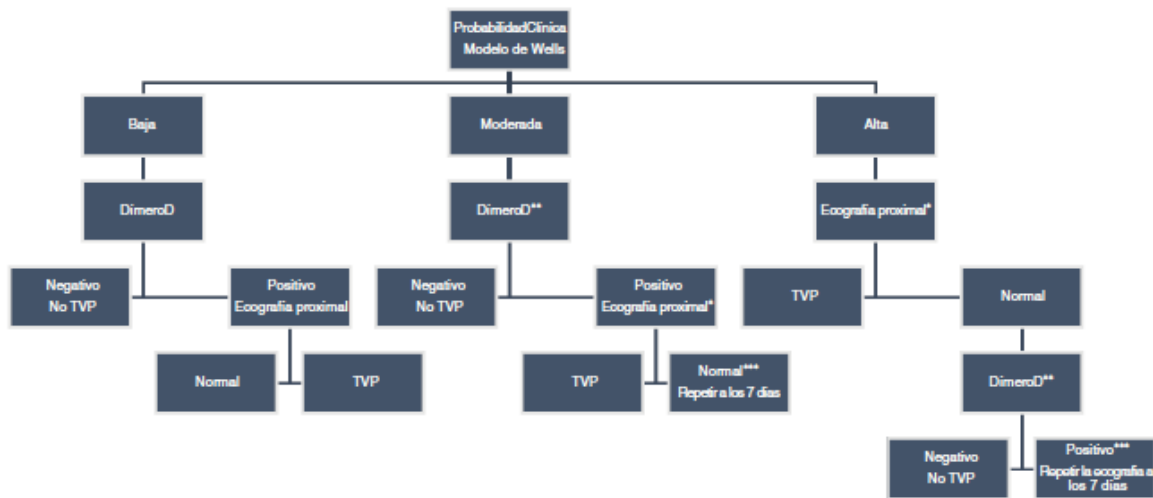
ProbabilidadClínica
Modelo de Wells

Baja

DimeroD

Negativo
No TVP

Positivo
Ecografía proximal

Normal

TVP

Moderada

DimeroD**

Negativo
No TVP

Positivo
Ecografía proximal*

TVP

Normal***
Repetir a los 7 días

Alta

Ecografía proximal*

TVP

Normal

DimeroD**

Negativo
No TVP

Positivo***
Repetir la ecografía a los 7 días